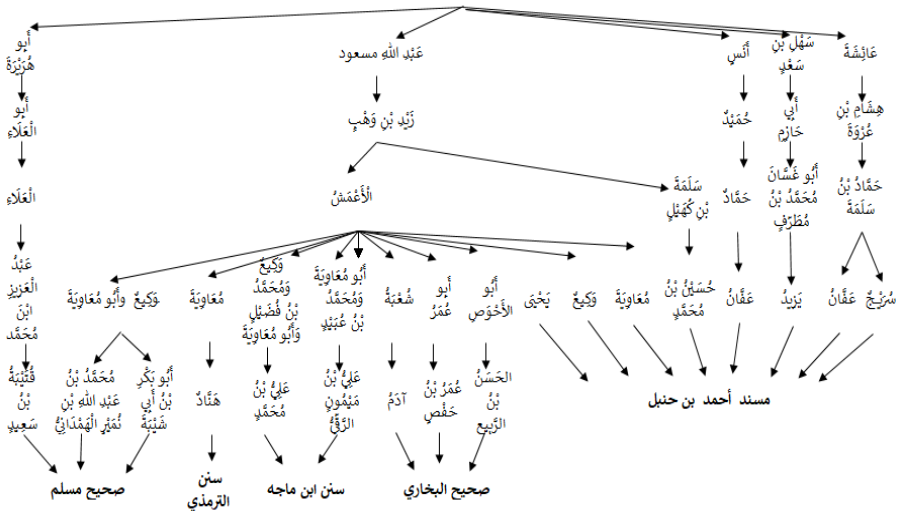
عَائِشَةَ
سَهْلِ بْنِ سَعْدٍ
أَنَسٍ
عَبْدُ اللهِ مسعود
أَبُو هُرَيْرَةَ

هِشَامِ بْنِ عُرْوَةَ
أَبِي حَازِمٍ
حُمَيْدٌ
زَيْدِ بْنِ وَهْبٍ
أَبُو الْعَلَاءِ

حَمَّادُ بْنُ سَلَمَةَ
أَبُو غَسَّانَ مُحَمَّدُ بْنُ مُطَرِّفٍ
حَمَّادٌ
سَلَمَةَ بْنِ كُهَيْلٍ
الْأَعْمَشُ
الْعَلَاءِ

سُرَيْجٌ
عَفَّانُ
يَزِيدُ
عَفَّانُ
حُسَيْنُ بْنُ مُحَمَّدٍ
مُعَاوِيَةُ
وَكِيعٌ
يَحْيَى
أَبُو الْأَحْوَصِ
أَبُو عُمَرُ
شُعْبَةُ
أَبُو مُعَاوِيَةَ وَمُحَمَّدُ بْنُ عُبَيْدٍ
وَكِيعٌ وَمُحَمَّدُ بْنُ فُضَيْلٍ وَأَبُو مُعَاوِيَةَ
مُعَاوِيَةُ
وَكِيعٌ وَأَبُو مُعَاوِيَةَ
عَبْدُ الْعَزِيزِ ابْنَ مُحَمَّدٍ

مسند أحمد بن حنبل
الْحَسَنُ بْنُ الرَّبِيعِ
عُمَرُ بْنُ حَفْصٍ
آدَمُ
عَلِيُّ بْنُ مَيْمُونٍ الرَّقِّيُّ
عَلِيُّ بْنُ مُحَمَّدٍ
هَنَّادٌ
أَبُو بَكْرِ بْنُ أَبِي شَيْبَةَ
مُحَمَّدُ بْنُ عَبْدِ اللهِ بْنِ نُمَيْرٍ الْهَمْدَانِيُّ
قُتَيْبَةُ بْنُ سَعِيدٍ

صحيح البخاري
سنن ابن ماجه
سنن الترمذي
صحيح مسلم